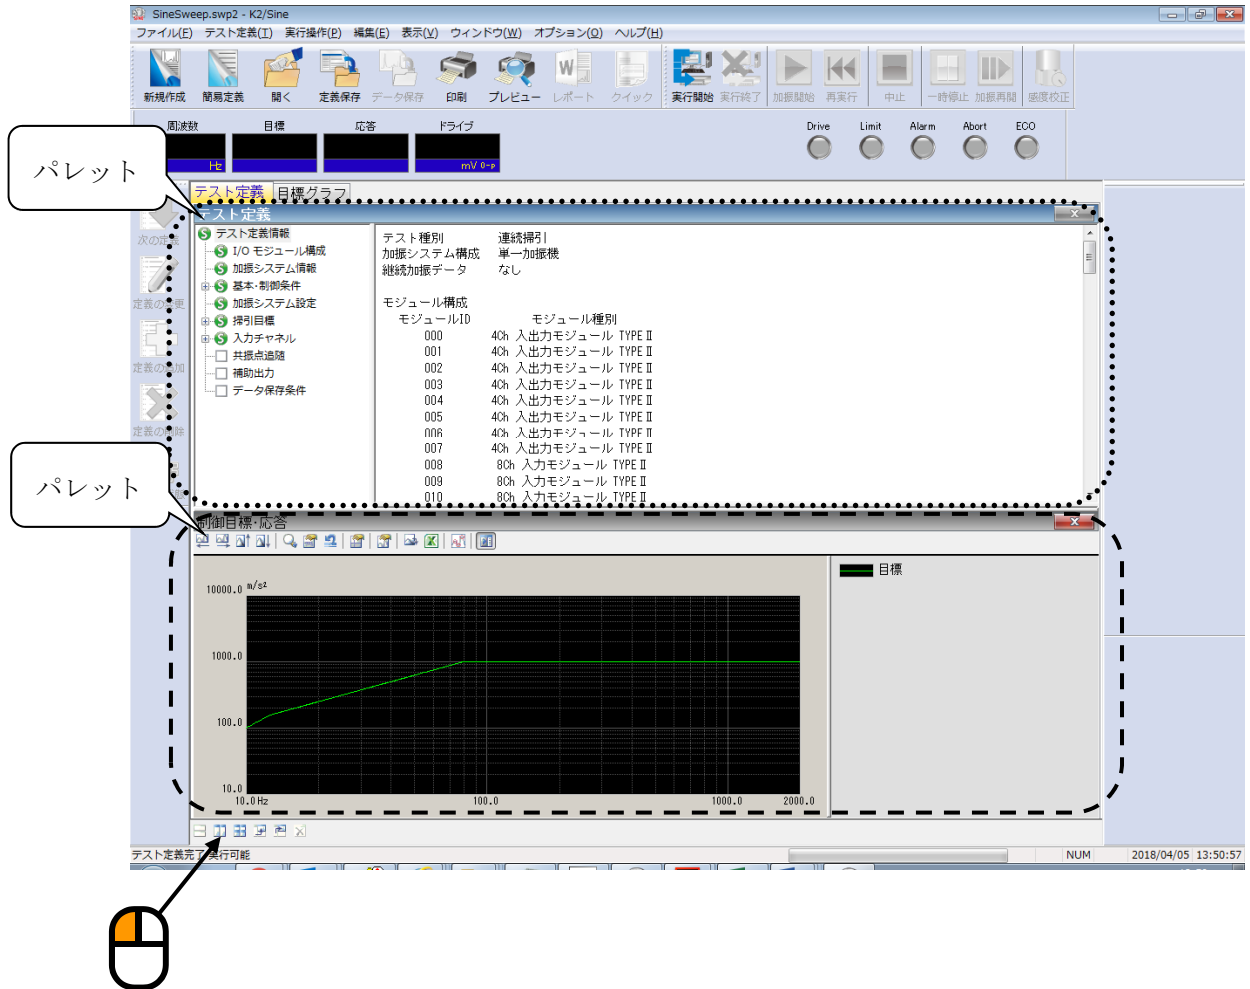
SineSweep.swp2 - K2/Sine

ファイル(F) テスト定義(T) 実行操作(P) 編集(E) 表示(V) ウィンドウ(W) オプション(O) ヘルプ(H)

新規作成 簡易定義 開く 定義保存 データ保存 印刷 プレビュー レポート クイック 実行開始 実行終了 加振開始 再実行 中止 一時停止 加振再開 感度校正

周波数 目標 応答 ドライブ
Hz mV 0-p

Drive Limit Alarm Abort ECO

パレット

テスト定義 目標グラフ

テスト定義

次の定義
定義の変更
定義の追加
定義の削除

テスト定義情報
I/O モジュール構成
加振システム情報
基本・制御条件
加振システム設定
掃引目標
入力チャネル
共振点追随
補助出力
データ保存条件

テスト種別 連続掃引
加振システム構成 単一加振機
継続加振データ なし

モジュール構成
モジュールID モジュール種別
000 4Ch 入出力モジュール TYPE II
001 4Ch 入出力モジュール TYPE II
002 4Ch 入出力モジュール TYPE II
003 4Ch 入出力モジュール TYPE II
004 4Ch 入出力モジュール TYPE II
005 4Ch 入出力モジュール TYPE II
006 4Ch 入出力モジュール TYPE II
007 4Ch 入出力モジュール TYPE II
008 8Ch 入力モジュール TYPE II
009 8Ch 入力モジュール TYPE II
010 8Ch 入力モジュール TYPE II

パレット

制御目標・応答

10000.0 m/s²
1000.0
100.0
10.0
10.0 Hz 100.0 1000.0 2000.0

目標

テスト定義完了 実行可能
NUM 2018/04/05 13:50:57